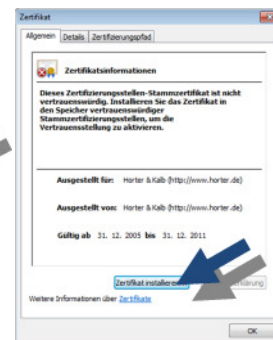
Zertifikat

Allgemein | Details | Zertifizierungspfad

Zertifikatsinformationen

Dieses Zertifizierungsstellen-Stammzertifikat ist nicht vertrauenswürdig. Installieren Sie das Zertifikat in den Speicher vertrauenswürdiger Stammzertifizierungsstellen, um die Vertrauensstellung zu aktivieren.

Ausgestellt für: Horter & Kalb (http://www.horter.de)

Ausgestellt von: Horter & Kalb (http://www.horter.de)

Gültig ab 31. 12. 2005 bis 31. 12. 2011

Zertifikat installieren... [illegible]erklärung

Weitere Informationen über Zertifikate

OK